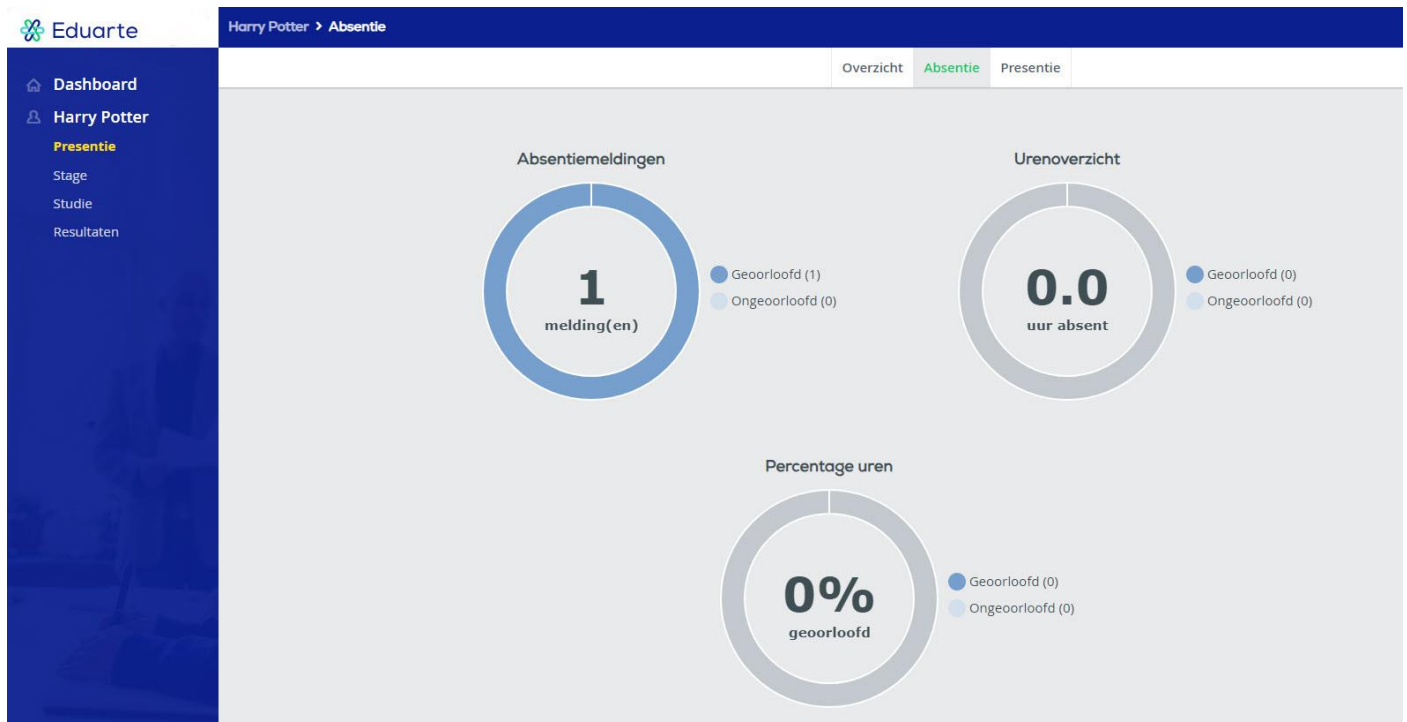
Eduarte

Dashboard
Harry Potter
Presentie
Stage
Studie
Resultaten

Harry Potter > Absentie

Overzicht Absentie Presentie

Absentiemeldingen

1
melding(en)

Geoorloofd (1)
Ongeoorloofd (0)

Urenoverzicht

0.0
uur absent

Geoorloofd (0)
Ongeoorloofd (0)

Percentage uren

0%
geoorloofd

Geoorloofd (0)
Ongeoorloofd (0)